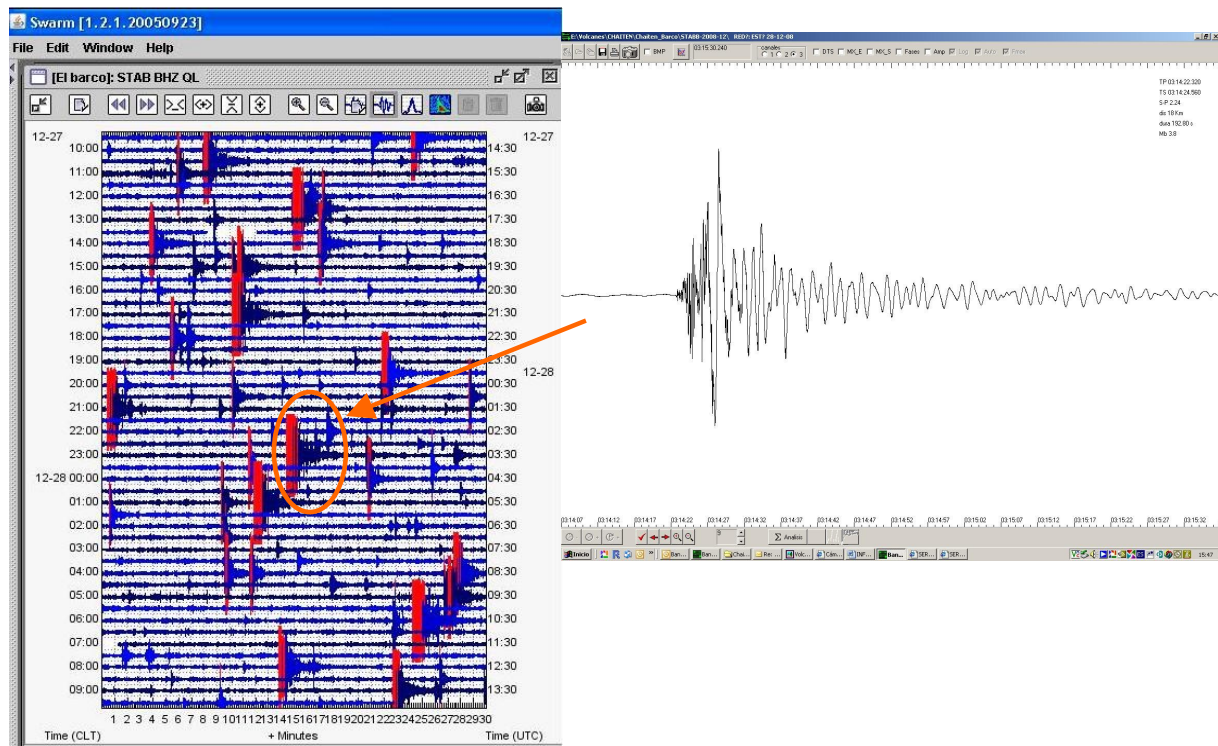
Swarm [1.2.1.20050923]

File Edit Window Help

[El barco]: STAB BHZ QL

12-27
10:00
11:00
12:00
13:00
14:00
15:00
16:00
17:00
18:00
19:00
20:00
21:00
22:00
23:00
12-28 00:00
01:00
02:00
03:00
04:00
05:00
06:00
07:00
08:00
09:00

12-27
14:30
15:30
16:30
17:30
18:30
19:30
20:30
21:30
22:30
23:30
12-28
00:30
01:30
02:30
03:30
04:30
05:30
06:30
07:30
08:30
09:30
10:30
11:30
12:30
13:30

1 2 3 4 5 6 7 8 9 10 11 12 13 14 15 16 17 18 19 20 21 22 23 24 25 26 27 28 29 30

Time (CLT) + Minutes Time (UTC)

E:\Volcanes\CHAITEN\Chaiten_Barco\STABB-2008-12\ RED7: EST7 28-12-08

BMP 03:15:30.240 canales 1 2 3 DTS MX_E MX_S Fases Amp Log Auto Filtro

TP 03:14:22.320
TS 03:14:24.560
S-P 2.24
dis 18 Km
dura 192.80 s
Mb 3.8

03:14:07 03:14:12 03:14:17 03:14:22 03:14:27 03:14:32 03:14:37 03:14:42 03:14:47 03:14:52 03:14:57 03:15:02 03:15:07 03:15:12 03:15:17 03:15:22 03:15:27 03:15:32

Analisis

Inicio Ban... Ban... Chai... Rei... Volc... Cám... INF... Ban... SER... SER... 15:47